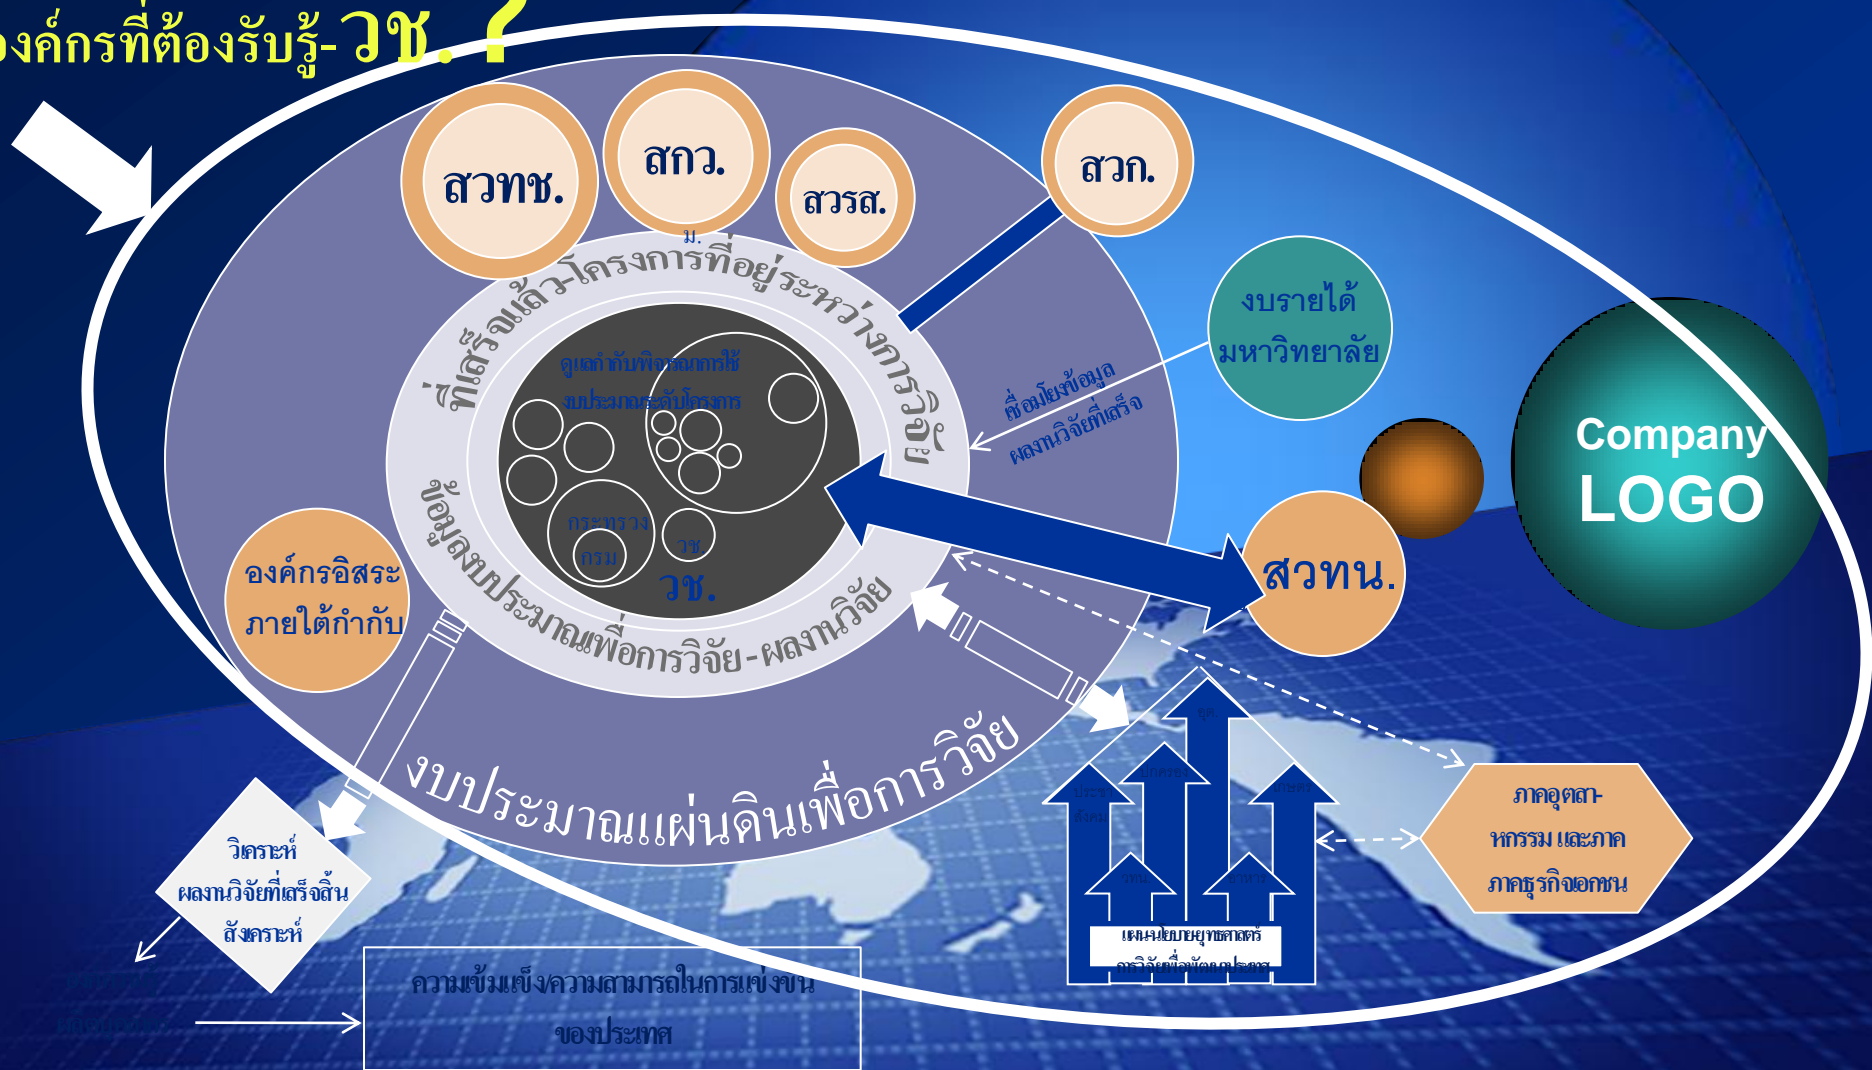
งค์กรที่ต้องรับรู้-วช. ?

สวทช.

สกว.

สวรส.

สวก.

ม.

ที่เสร็จแล้ว-โครงการที่อยู่ระหว่างการวิจัย

ดูแลลำดับพิจารณาการใช้งบประมาณระดับโครงการ

กระทรวง

กรม

วช

วช.

ข้อมูลงบประมาณเพื่อการวิจัย-ผลงานวิจัย

งบรายได้มหาวิทยาลัย

เชื่อมโยงข้อมูลผลงานวิจัยที่เสร็จ

Company LOGO

สวทน.

องค์กรอิสระภายใต้กำกับ

งบประมาณแผ่นดินเพื่อการวิจัย

วิเคราะห์ผลงานวิจัยที่เสร็จสิ้นสังเคราะห์

ความเข้มแข็ง/ความสามารถในการแข่งขันของประเทศ

ภาคอุตสาหกรรม และภาคภาคธุรกิจเอกชน

แผนนโยบายยุทธศาสตร์การวิจัยเพื่อพัฒนาประเทศ

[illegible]